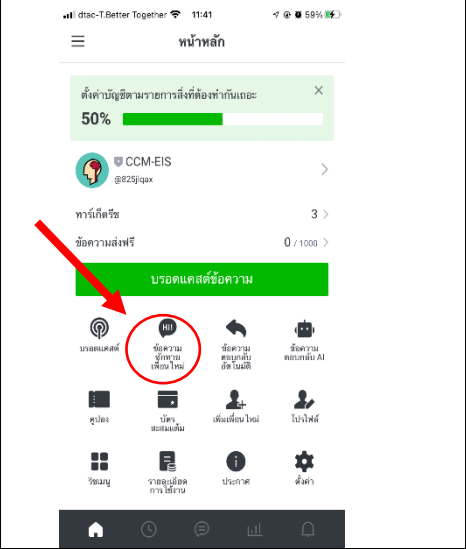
dtac-T.Better Together 11:41 59%

หน้าหลัก

ตั้งค่าบัญชีตามรายการสิ่งที่ต้องทำกันเถอะ

50%

CCM-EIS

@825jiqax

ทาร์เก็ตรีช 3

ข้อความส่งฟรี 0 / 1000

บรอดแคสต์ข้อความ

บรอดแคสต์

HI!

ข้อความทักทายเพื่อนใหม่

ข้อความตอบกลับอัตโนมัติ

ข้อความตอบกลับ AI

คูปอง

บัตรสะสมแต้ม

เพิ่มเพื่อนใหม่

โปรไฟล์

ริชเมนู

รายละเอียดการใช้งาน

ประกาศ

ตั้งค่า